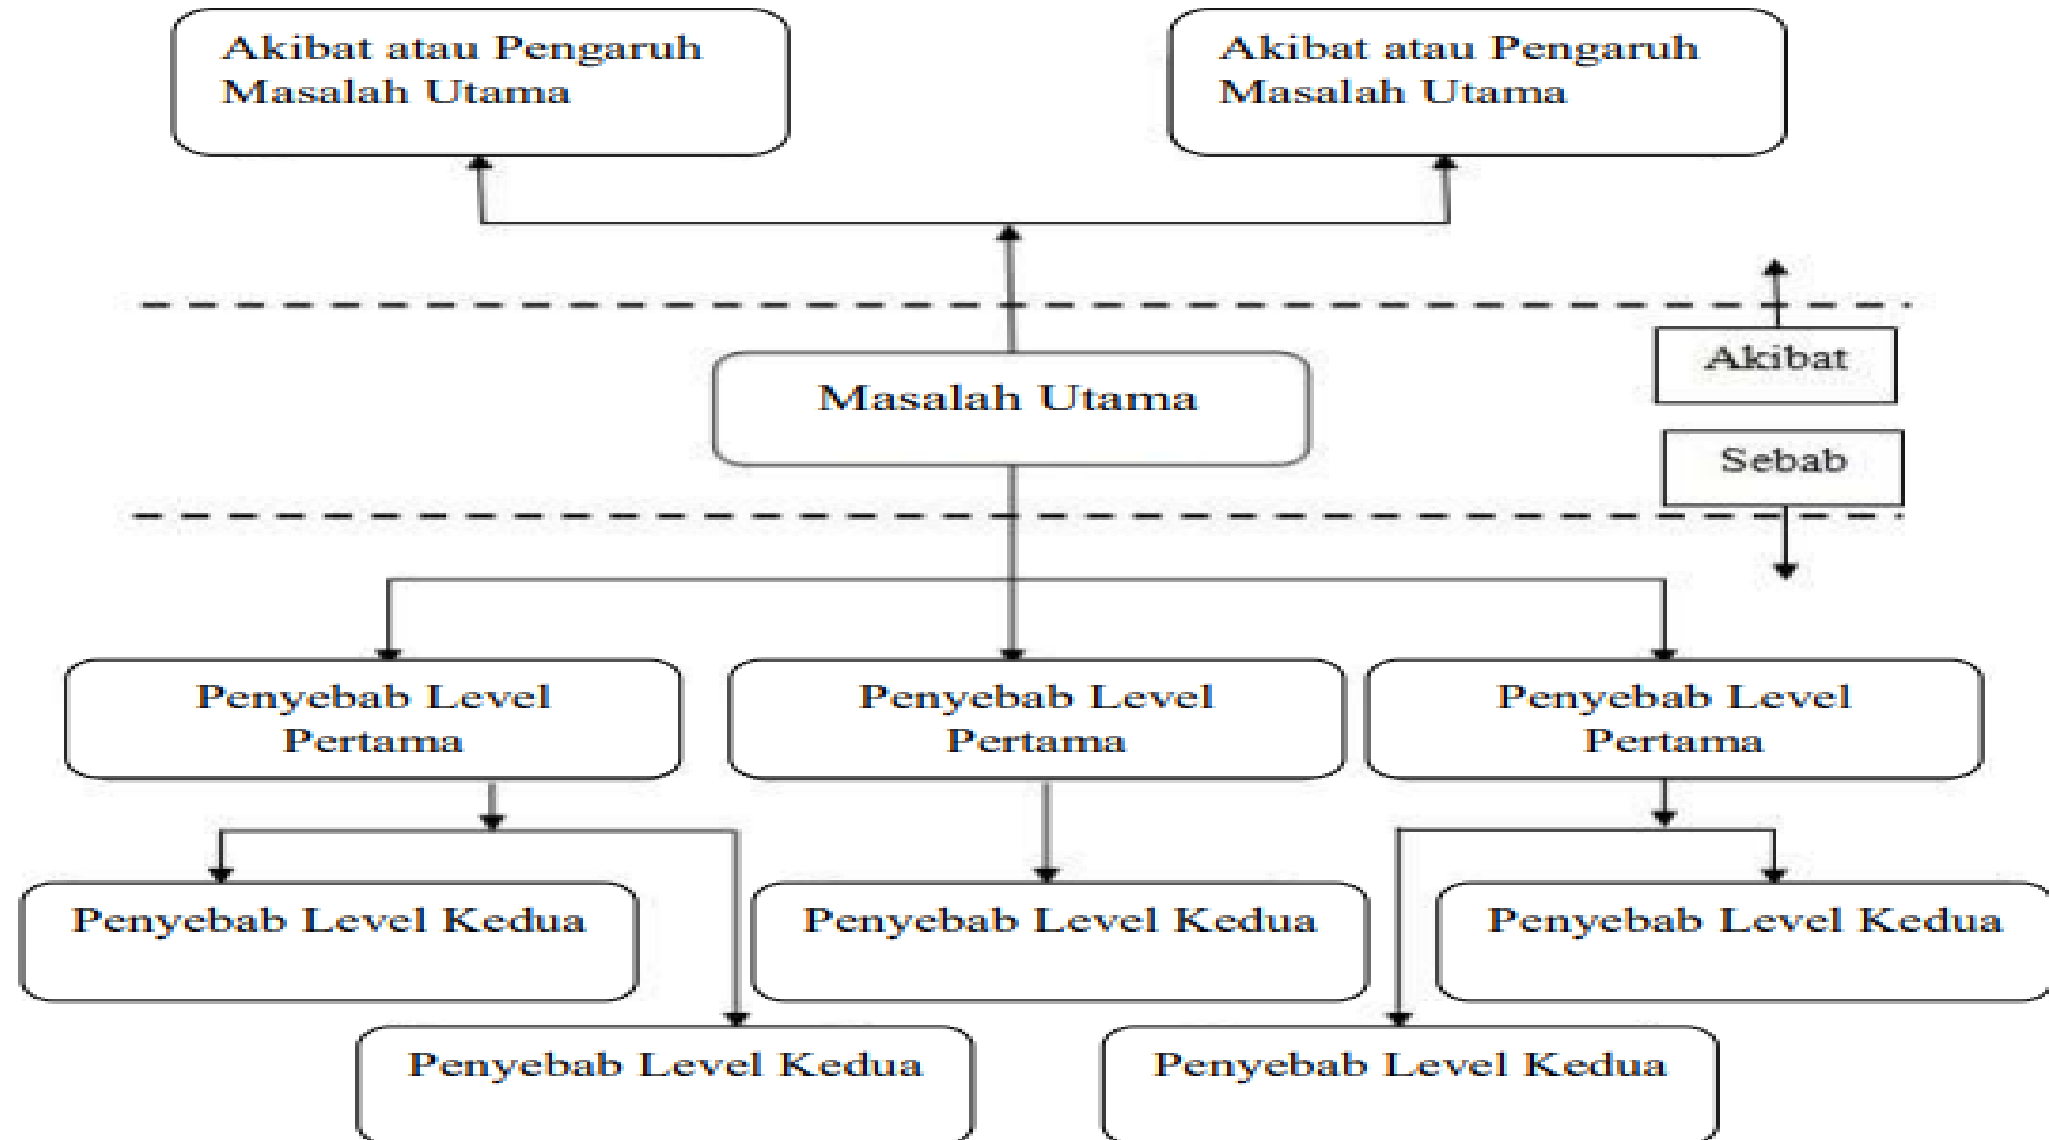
Akibat atau Pengaruh Masalah Utama

Akibat atau Pengaruh Masalah Utama

Akibat

Masalah Utama

Sebab

Penyebab Level Pertama

Penyebab Level Pertama

Penyebab Level Pertama

Penyebab Level Kedua

Penyebab Level Kedua

Penyebab Level Kedua

Penyebab Level Kedua

Penyebab Level Kedua